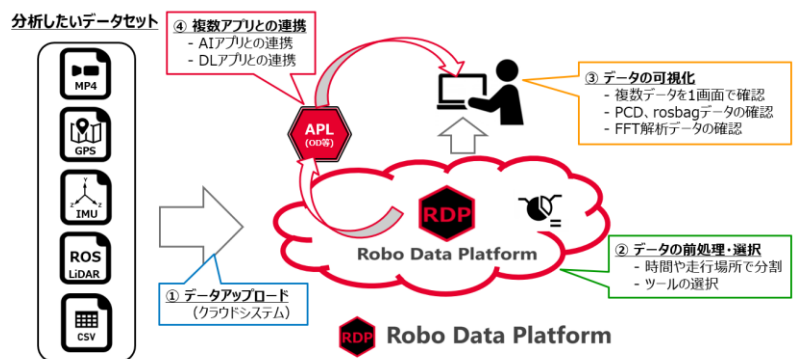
分析したいデータセット

MP4

GPS

IMU

ROS
LiDAR

CSV

④ 複数アプリとの連携
- AIアプリとの連携
- DLアプリとの連携

APL
(OD等)

③ データの可視化
- 複数データを1画面で確認
- PCD、rosbagデータの確認
- FFT解析データの確認

RDP
Robo Data Platform

② データの前処理・選択
- 時間や走行場所で分割
- ツールの選択

① データアップロード
(クラウドシステム)

RDP Robo Data Platform